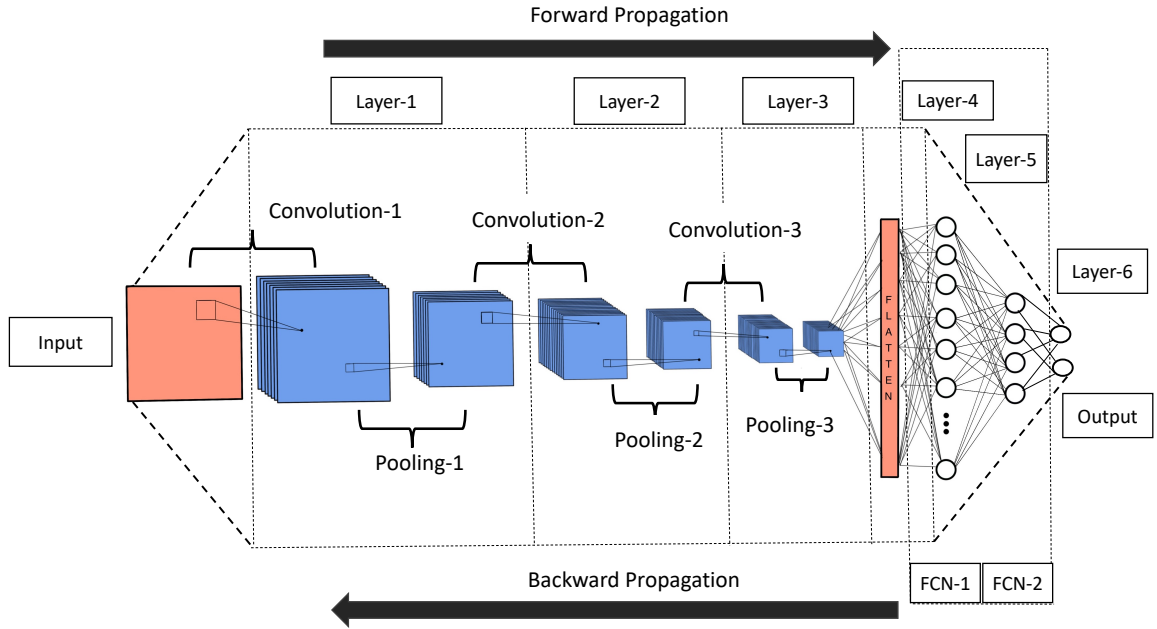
Forward Propagation

Layer-1

Layer-2

Layer-3

Layer-4

Layer-5

Layer-6

Convolution-1

Convolution-2

Convolution-3

Input

FLATTEN

Output

Pooling-1

Pooling-2

Pooling-3

Backward Propagation

FCN-1

FCN-2